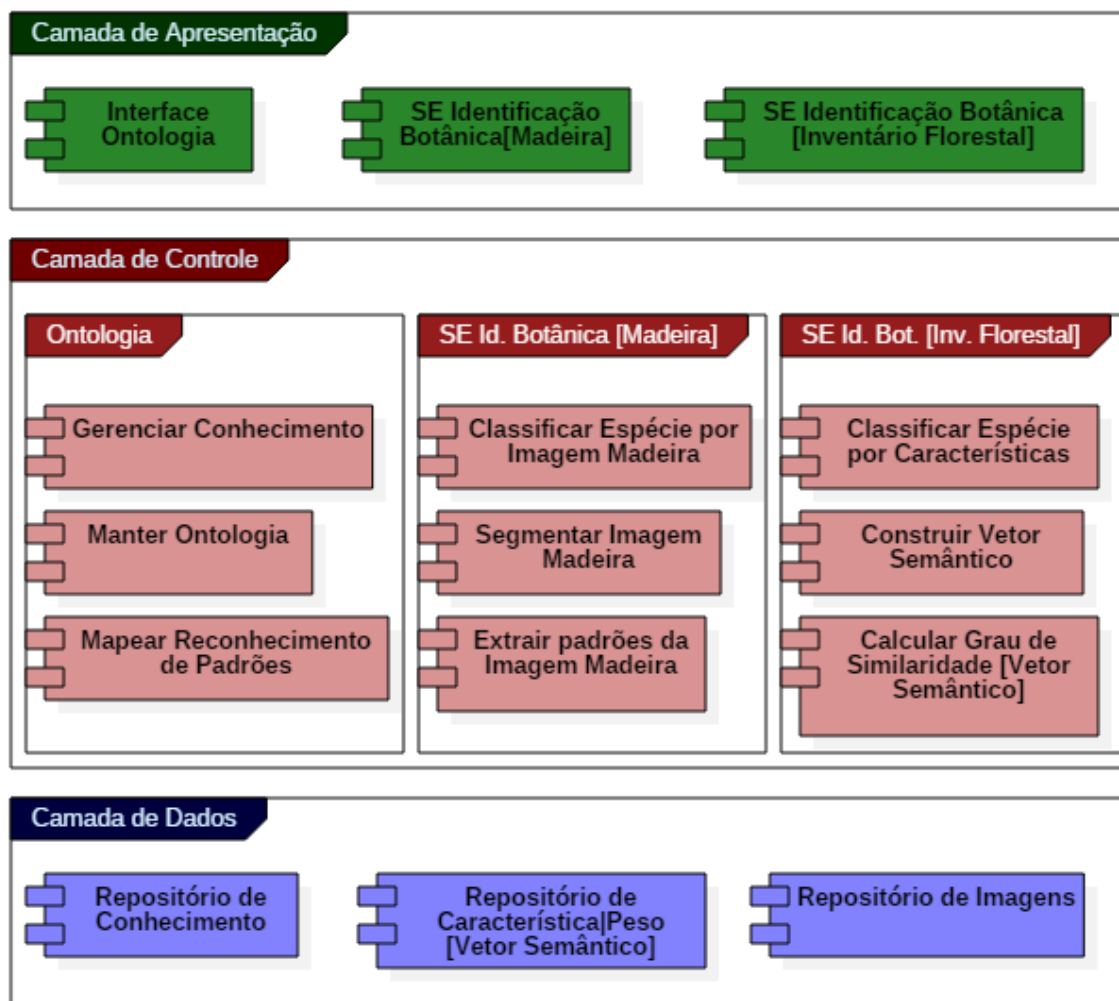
Camada de Apresentação

Interface Ontologia

SE Identificação Botânica[Madeira]

SE Identificação Botânica [Inventário Florestal]

Camada de Controle

Ontologia

Gerenciar Conhecimento

Manter Ontologia

Mapear Reconhecimento de Padrões

SE Id. Botânica [Madeira]

Classificar Espécie por Imagem Madeira

Segmentar Imagem Madeira

Extrair padrões da Imagem Madeira

SE Id. Bot. [Inv. Florestal]

Classificar Espécie por Características

Construir Vetor Semântico

Calcular Grau de Similaridade [Vetor Semântico]

Camada de Dados

Repositório de Conhecimento

Repositório de Característica|Peso [Vetor Semântico]

Repositório de Imagens